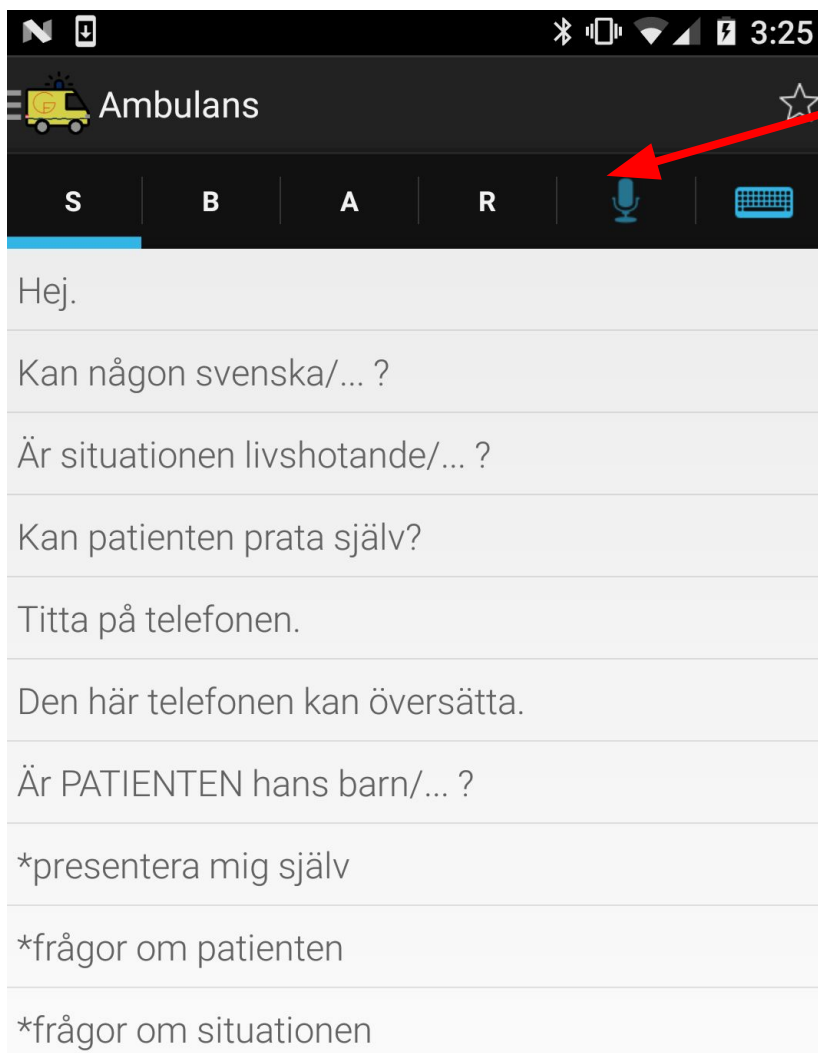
3:25

Ambulans

S
B
A
R

Hej.

Kan någon svenska/... ?

Är situationen livshotande/... ?

Kan patienten prata själv?

Titta på telefonen.

Den här telefonen kan översätta.

Är PATIENTEN hans barn/... ?

*presentera mig själv

*frågor om patienten

*frågor om situationen